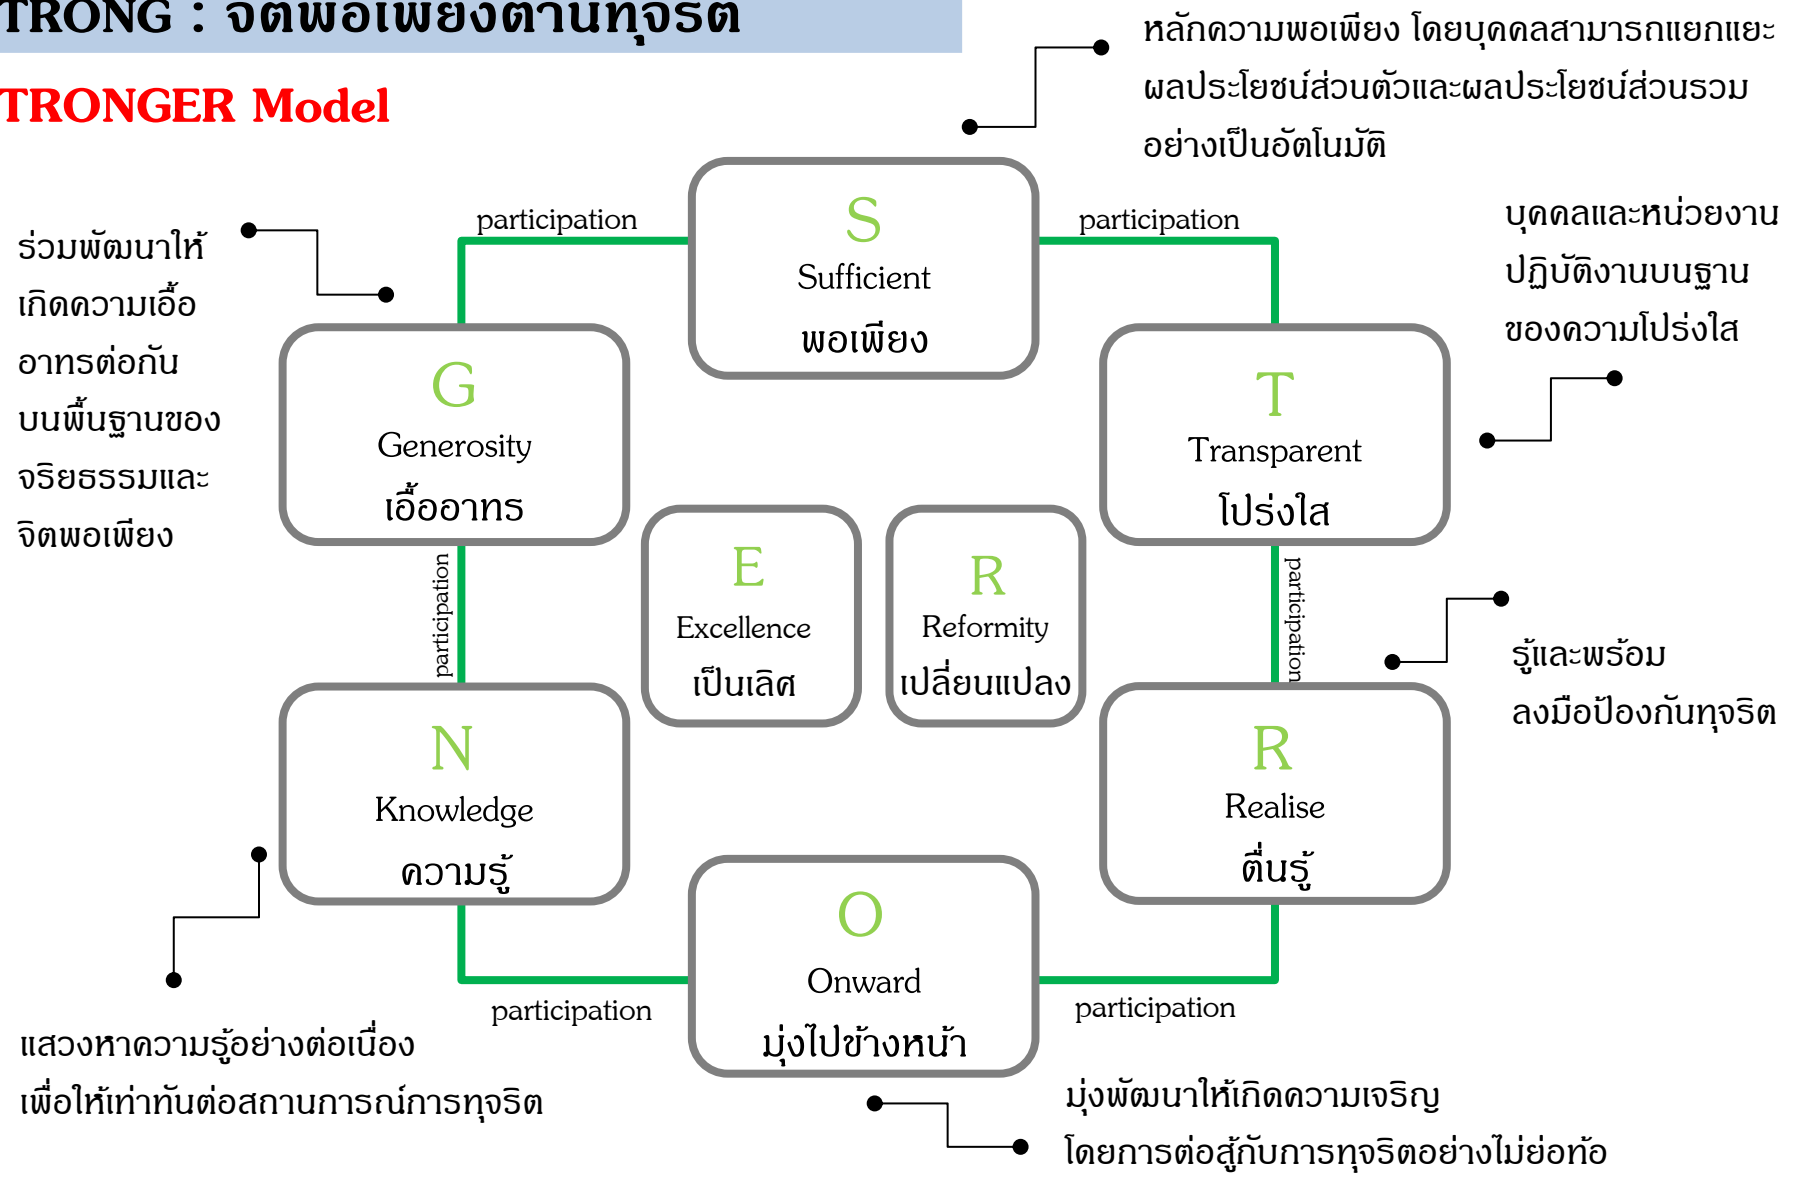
TRONG : จิตพอเพียงต้านทุจริต

TRONGER Model

หลักความพอเพียง โดยบุคคลสามารถแยกแยะผลประโยชน์ส่วนตัวและผลประโยชน์ส่วนรวมอย่างเป็นอัตโนมัติ

ร่วมพัฒนาให้เกิดความเอื้ออาทรต่อกันบนพื้นฐานของจริยธรรมและจิตพอเพียง

participation

S
Sufficient
พอเพียง

participation

บุคคลและหน่วยงานปฏิบัติงานบนฐานของความโปร่งใส

G
Generosity
เอื้ออาทร

T
Transparent
โปร่งใส

participation

E
Excellence
เป็นเลิศ

R
Reformity
เปลี่ยนแปลง

participation

รู้และพร้อมลงมือป้องกันทุจริต

N
Knowledge
ความรู้

R
Realise
ตื่นรู้

O
Onward
มุ่งไปข้างหน้า

แสวงหาความรู้อย่างต่อเนื่องเพื่อให้เท่าทันต่อสถานการณ์การทุจริต

participation

participation

มุ่งพัฒนาให้เกิดความเจริญโดยการต่อสู้กับการทุจริตอย่างไม่ย่อท้อ